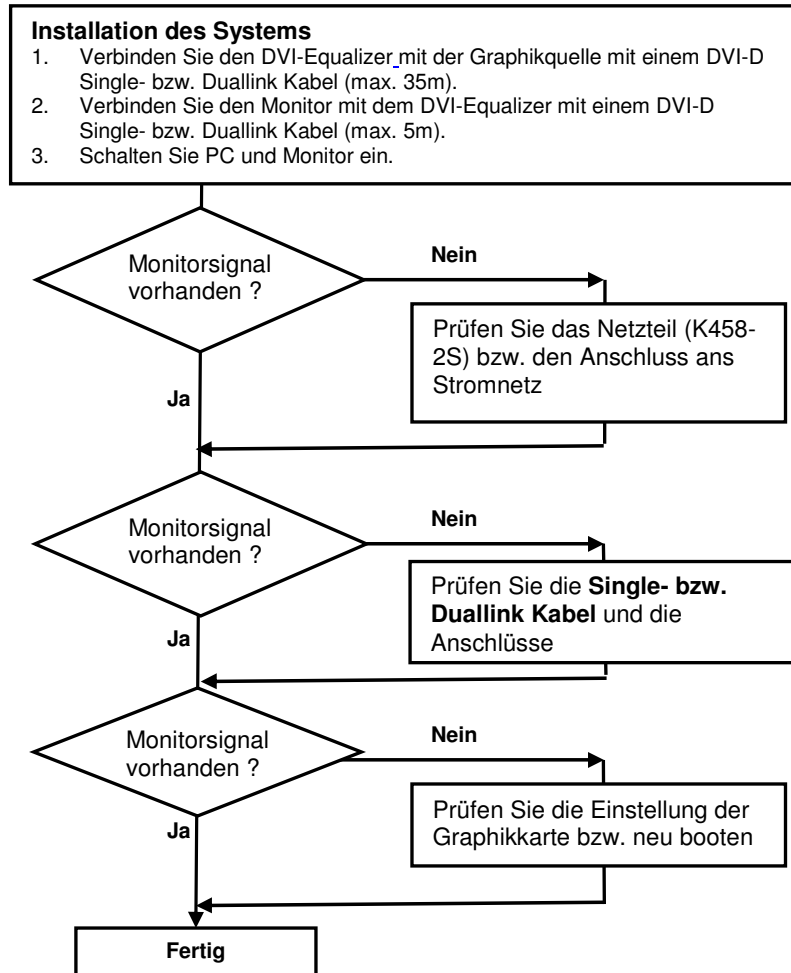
**Installation des Systems**
1. Verbinden Sie den DVI-Equalizer mit der Graphikquelle mit einem DVI-D Single- bzw. Duallink Kabel (max. 35m).
2. Verbinden Sie den Monitor mit dem DVI-Equalizer mit einem DVI-D Single- bzw. Duallink Kabel (max. 5m).
3. Schalten Sie PC und Monitor ein.

Monitorsignal vorhanden ?

Nein

Prüfen Sie das Netzteil (K458-2S) bzw. den Anschluss ans Stromnetz

Ja

Monitorsignal vorhanden ?

Nein

Prüfen Sie die **Single- bzw. Duallink Kabel** und die Anschlüsse

Ja

Monitorsignal vorhanden ?

Nein

Prüfen Sie die Einstellung der Graphikkarte bzw. neu booten

Ja

**Fertig**